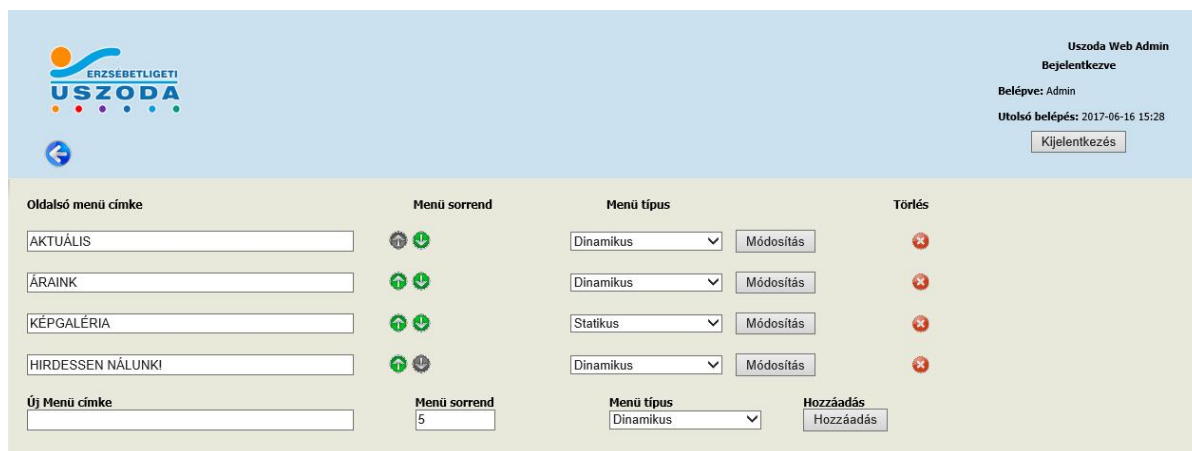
ERZSÉBETLIGETI
USZODA

Uszoda Web Admin
Bejelentkezve
Belépve: Admin
Utolsó belépés: 2017-06-16 15:28
Kijelentkezés

Oldalsó menü címke | Menü sorrend | Menü típus | Törlés

AKTUÁLIS | Dinamikus | Módosítás
ÁRAINK | Dinamikus | Módosítás
KÉPGALÉRIA | Statikus | Módosítás
HIRDESSEN NÁLUNK! | Dinamikus | Módosítás

Új Menü címke | Menü sorrend 5 | Menü típus Dinamikus | Hozzáadás Hozzáadás